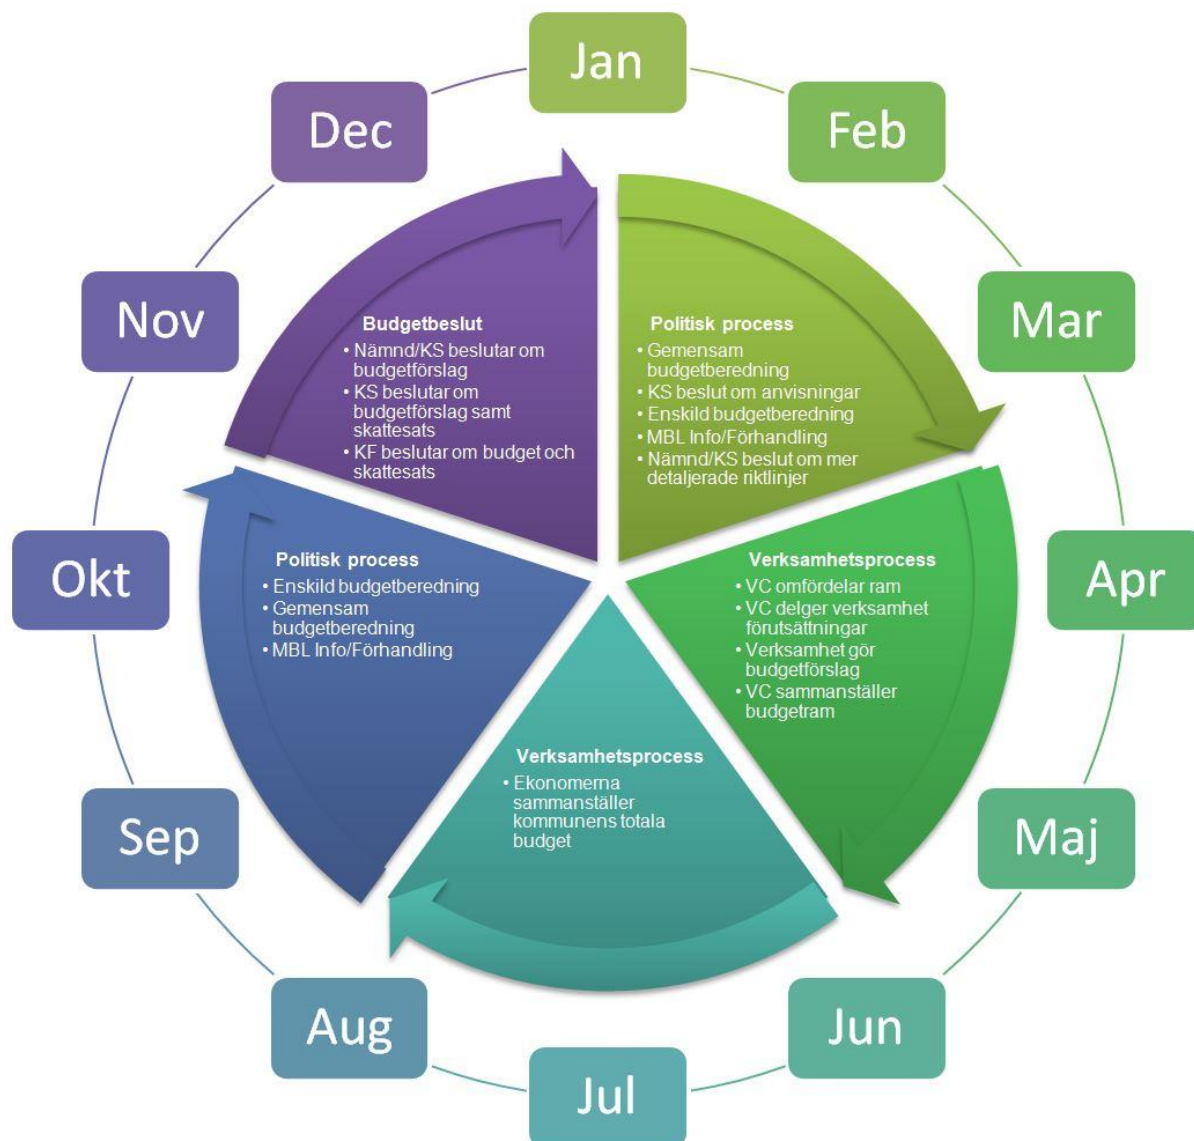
Jan

Feb

Mar

Apr

Maj

Jun

Jul

Aug

Sep

Okt

Nov

Dec

Politisk process
• Gemensam budgetberedning
• KS beslut om anvisningar
• Enskild budgetberedning
• MBL Info/Förhandling
• Nämnd/KS beslut om mer detaljerade riktlinjer

Verksamhetsprocess
• VC omfördelar ram
• VC delger verksamhet förutsättningar
• Verksamhet gör budgetförslag
• VC sammanställer budgetram

Verksamhetsprocess
• Ekonomerna sammanställer kommunens totala budget

Politisk process
• Enskild budgetberedning
• Gemensam budgetberedning
• MBL Info/Förhandling

Budgetbeslut
• Nämnd/KS beslutar om budgetförslag
• KS beslutar om budgetförslag samt skattesats
• KF beslutar om budget och skattesats